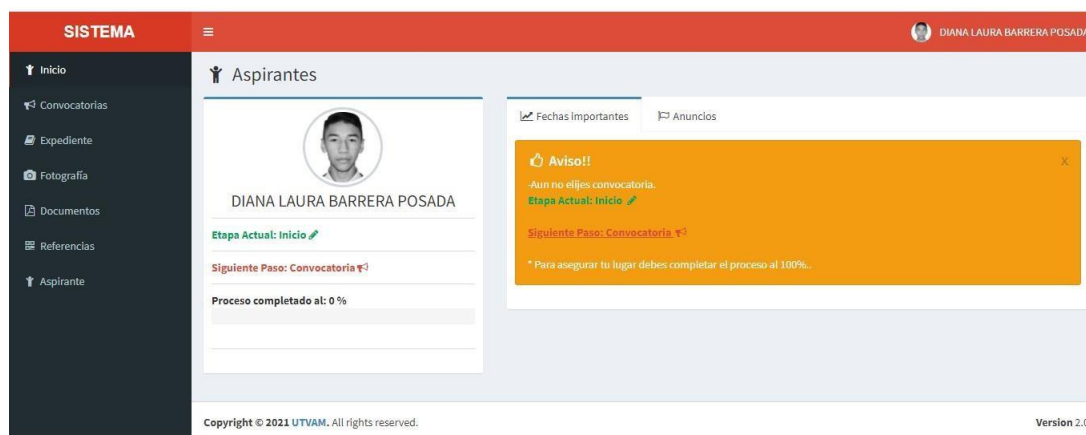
SISTEMA

Inicio
Convocatorias
Expediente
Fotografía
Documentos
Referencias
Aspirante

DIANA LAURA BARRERA POSADA

Aspirantes

DIANA LAURA BARRERA POSADA

Etapa Actual: Inicio

Siguiente Paso: Convocatoria

Proceso completado al: 0 %

Fechas importantes
Anuncios

Aviso!!
X

-Aun no elijes convocatoria.
Etapa Actual: Inicio

Siguiente Paso: Convocatoria

* Para asegurar tu lugar debes completar el proceso al 100%..

Copyright © 2021 UTVAM. All rights reserved.

Version 2.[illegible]